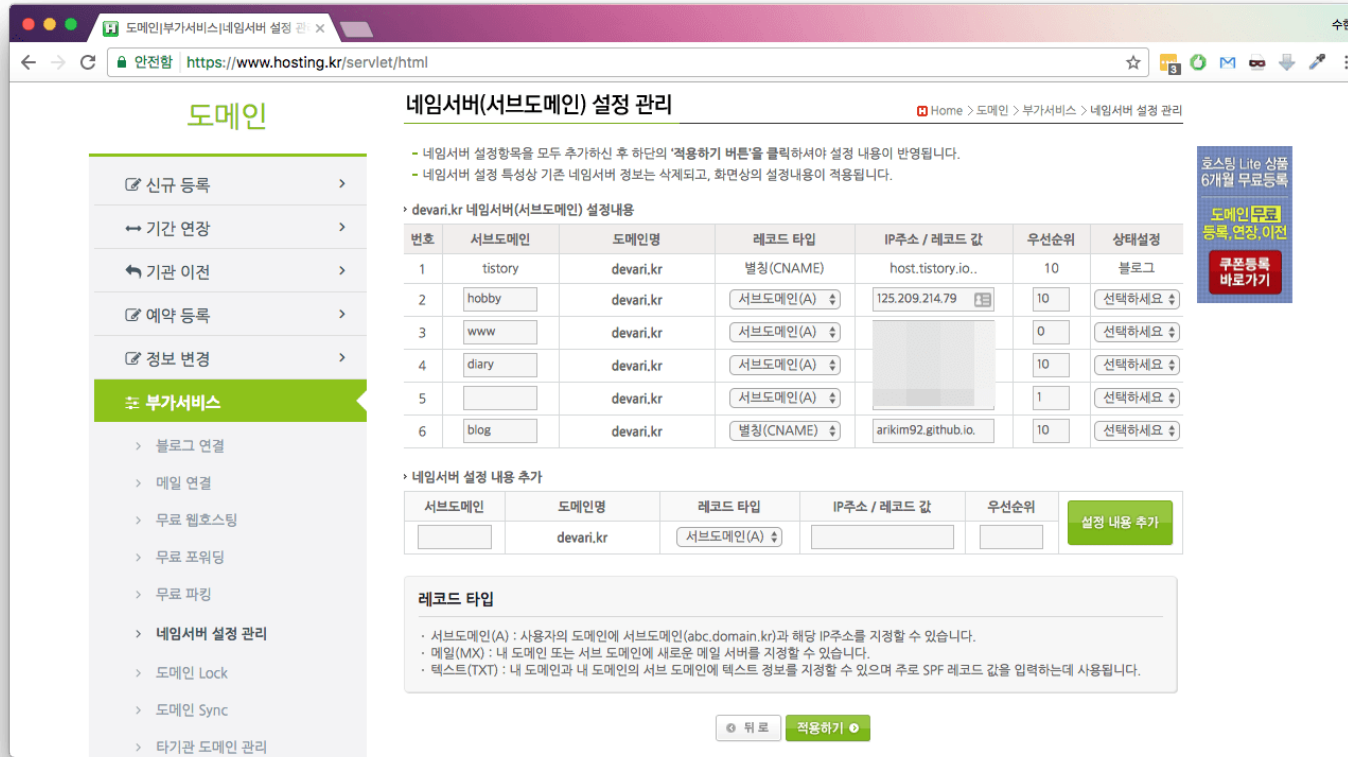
도메인|부가서비스|네임서버 설정 관리 ×

수현

안전함 | https://www.hosting.kr/servlet/html

도메인

신규 등록
기간 연장
기관 이전
예약 등록
정보 변경
부가서비스
블로그 연결
메일 연결
무료 웹호스팅
무료 포워딩
무료 파킹
네임서버 설정 관리
도메인 Lock
도메인 Sync
타기관 도메인 관리

네임서버(서브도메인) 설정 관리

Home > 도메인 > 부가서비스 > 네임서버 설정 관리

- 네임서버 설정항목을 모두 추가하신 후 하단의 '적용하기 버튼'을 클릭하셔야 설정 내용이 반영됩니다.
- 네임서버 설정 특성상 기존 네임서버 정보는 삭제되고, 화면상의 설정내용이 적용됩니다.

devari.kr 네임서버(서브도메인) 설정내용

| 번호 | 서브도메인 | 도메인명 | 레코드 타입 | IP주소 / 레코드 값 | 우선순위 | 상태설정 |
|---|---|---|---|---|---|---|
| 1 | tistory | devari.kr | 별칭(CNAME) | host.tistory.io.. | 10 | 블로그 |
| 2 | hobby | devari.kr | 서브도메인(A) | 125.209.214.79 | 10 | 선택하세요 |
| 3 | www | devari.kr | 서브도메인(A) | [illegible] | 0 | 선택하세요 |
| 4 | diary | devari.kr | 서브도메인(A) | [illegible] | 10 | 선택하세요 |
| 5 | | devari.kr | 서브도메인(A) | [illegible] | 1 | 선택하세요 |
| 6 | blog | devari.kr | 별칭(CNAME) | arikim92.github.io. | 10 | 선택하세요 |

네임서버 설정 내용 추가

| 서브도메인 | 도메인명 | 레코드 타입 | IP주소 / 레코드 값 | 우선순위 | |
|---|---|---|---|---|---|
| | devari.kr | 서브도메인(A) | | | 설정 내용 추가 |

레코드 타입

· 서브도메인(A) : 사용자의 도메인에 서브도메인(abc.domain.kr)과 해당 IP주소를 지정할 수 있습니다.
· 메일(MX) : 내 도메인 또는 서브 도메인에 새로운 메일 서버를 지정할 수 있습니다.
· 텍스트(TXT) : 내 도메인과 내 도메인의 서브 도메인에 텍스트 정보를 지정할 수 있으며 주로 SPF 레코드 값을 입력하는데 사용됩니다.

뒤로 적용하기

호스팅 Lite 상품 6개월 무료등록
도메인무료 등록,연장,이전
쿠폰등록 바로가기